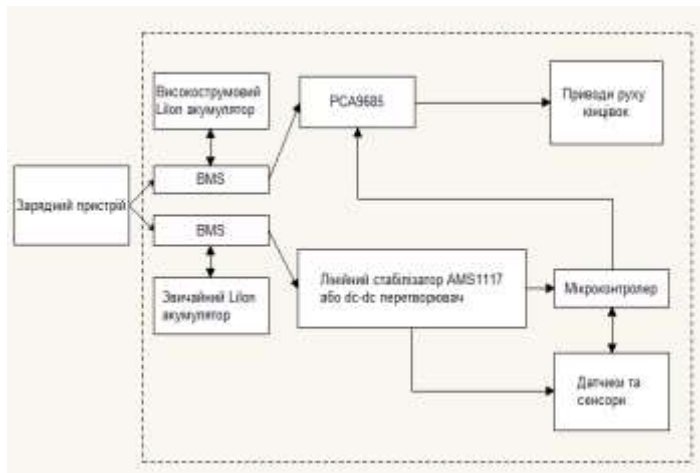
Високострумовий LiIon акумулятор

PCA9685

Приводи руху кінцівок

Зарядний пристрій

BMS

BMS

Звичайний LiIon акумулятор

Лінійний стабілізатор AMS1117 або dc-dc перетворювач

Мікроконтролер

Датчики та сенсори